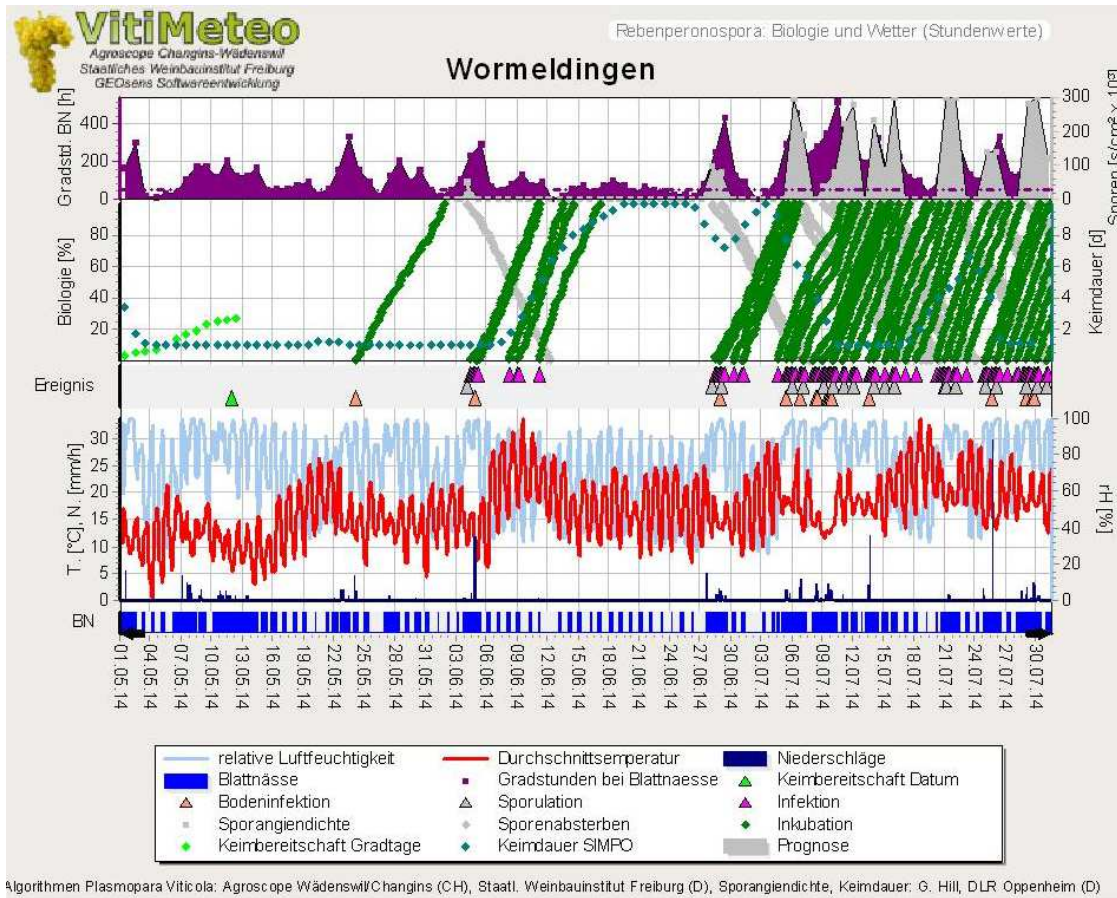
VitiMeteo
Agroscope Changins-Wädenswil
Staatliches Weinbauinstitut Freiburg
GEOsens Softwareentwicklung

Rebenperonospora: Biologie und Wetter (Stundenwerte)

Wormeldingen

Gradstd. BN [h]
400
200
0
300
200
100
0
Sporen [s/cm² x 10³]

Biologie [%]
80
60
40
20
Keimdauer [d]
8
6
4
2
0

Ereignis

T. [°C], N. [mm/h]
30
25
20
15
10
5
0
rH [%]
100
80
60
40
20
0

BN

01.05.14
04.05.14
07.05.14
10.05.14
13.05.14
16.05.14
19.05.14
22.05.14
25.05.14
28.05.14
31.05.14
03.06.14
06.06.14
09.06.14
12.06.14
15.06.14
18.06.14
21.06.14
24.06.14
27.06.14
30.06.14
03.07.14
06.07.14
09.07.14
12.07.14
15.07.14
18.07.14
21.07.14
24.07.14
27.07.14
30.07.14

relative Luftfeuchtigkeit
Durchschnittsemperatur
Niederschläge
Blattnässe
Gradstunden bei Blattnaesse
Keimbereitschaft Datum
Bodeninfektion
Sporulation
Infektion
Sporangiendichte
Sporenabsterben
Inkubation
Keimbereitschaft Gradtage
Keimdauer SIMPO
Prognose

Algorithmen Plasmopara Viticola: Agroscope Wädenswil/Changins (CH), Staatl. Weinbauinstitut Freiburg (D), Sporangiendichte, Keimdauer: G. Hill, DLR Oppenheim (D)